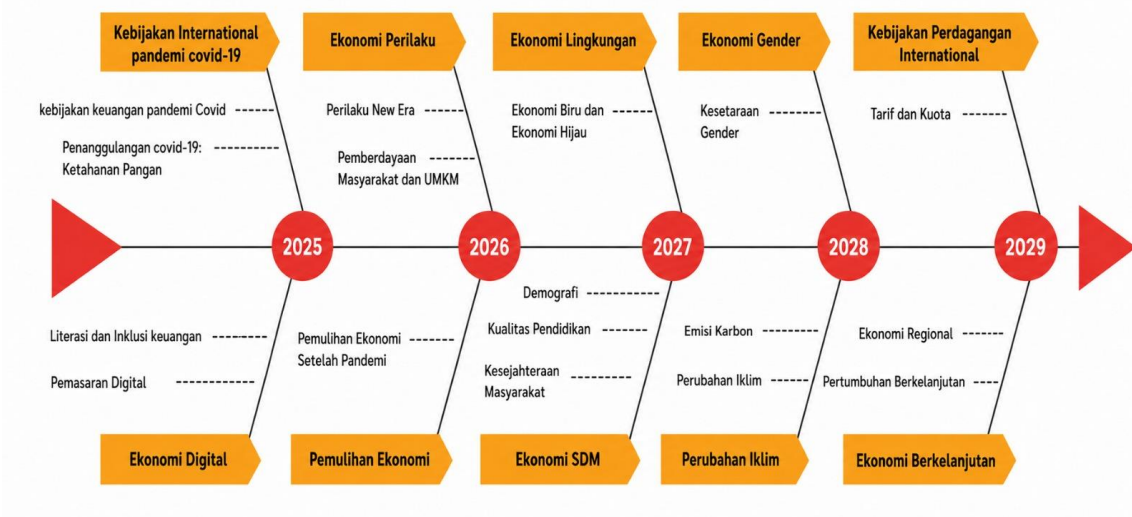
Kebijakan International pandemi covid-19

kebijakan keuangan pandemi Covid

Penanggulangan covid-19: Ketahanan Pangan

Ekonomi Perilaku

Perilaku New Era

Pemberdayaan Masyarakat dan UMKM

Ekonomi Lingkungan

Ekonomi Biru dan Ekonomi Hijau

Ekonomi Gender

Kesetaraan Gender

Kebijakan Perdagangan International

Tarif dan Kuota

2025

2026

2027

2028

2029

Literasi dan Inklusi keuangan

Pemasaran Digital

Ekonomi Digital

Pemulihan Ekonomi Setelah Pandemi

Pemulihan Ekonomi

Demografi

Kualitas Pendidikan

Kesejahteraan Masyarakat

Ekonomi SDM

Emisi Karbon

Perubahan Iklim

Perubahan Iklim

Ekonomi Regional

Pertumbuhan Berkelanjutan

Ekonomi Berkelanjutan